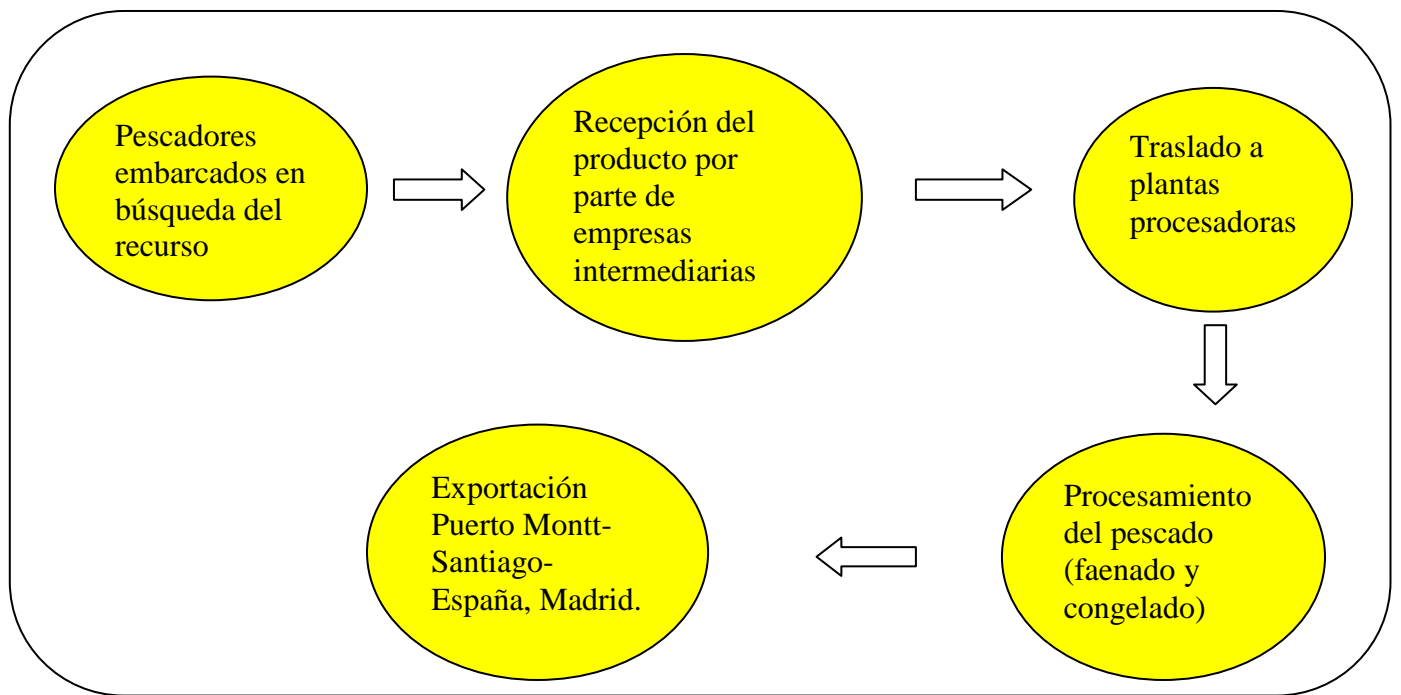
Pescadores embarcados en búsqueda del recurso

Recepción del producto por parte de empresas intermediarias

Traslado a plantas procesadoras

Procesamiento del pescado (faenado y congelado)

Exportación Puerto Montt-Santiago-España, Madrid.